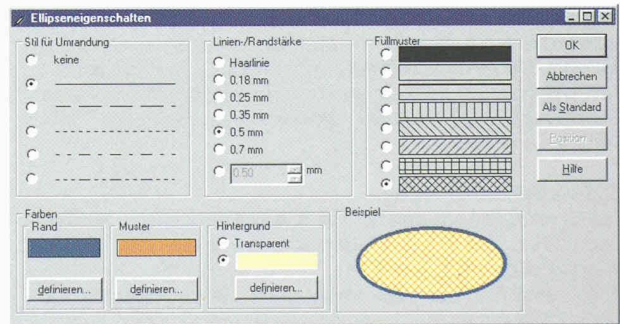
Ellipseneigenschaften

Stil für Umrandung
keine

Linien-/Randstärke
Haarlinie
0.18 mm
0.25 mm
0.35 mm
0.5 mm
0.7 mm
0.50 mm

Füllmuster

OK
Abbrechen
Als Standard
Position...
Hilfe

Farben
Rand
definieren...
Muster
definieren...
Hintergrund
Transparent
definieren...

Beispiel